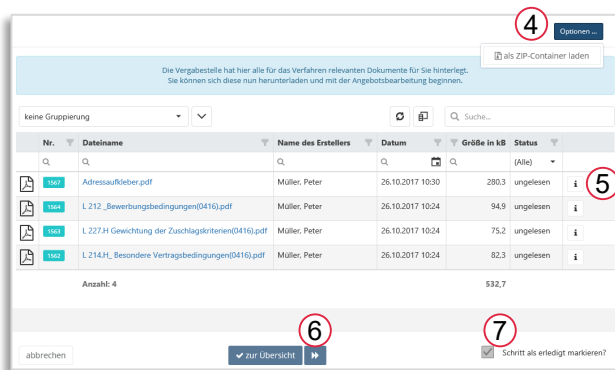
4 Optionen ...

als ZIP-Container laden

Die Vergabestelle hat hier alle für das Verfahren relevanten Dokumente für Sie hinterlegt. Sie können sich diese nun herunterladen und mit der Angebotsbearbeitung beginnen.

keine Gruppierung

Suche...

| | Nr. | Dateiname | Name des Erstellers | Datum | Größe in kB | Status | |
|---|---|---|---|---|---|---|---|
| | | | | | | (Alle) | |
| | 1567 | Adressaufkleber.pdf | Müller, Peter | 26.10.2017 10:30 | 280,3 | ungelesen | i |
| | 1564 | L 212 _Bewerbungsbedingungen(0416).pdf | Müller, Peter | 26.10.2017 10:24 | 94,9 | ungelesen | i |
| | 1563 | L 227.H Gewichtung der Zuschlagskriterien(0416).pdf | Müller, Peter | 26.10.2017 10:24 | 75,2 | ungelesen | i |
| | 1562 | L 214.H_ Besondere Vertragsbedingungen(0416).pdf | Müller, Peter | 26.10.2017 10:24 | 82,3 | ungelesen | i |
| | | Anzahl: 4 | | | 532,7 | | |

5

6 7

abbrechen

zur Übersicht

Schritt als erledigt markieren?